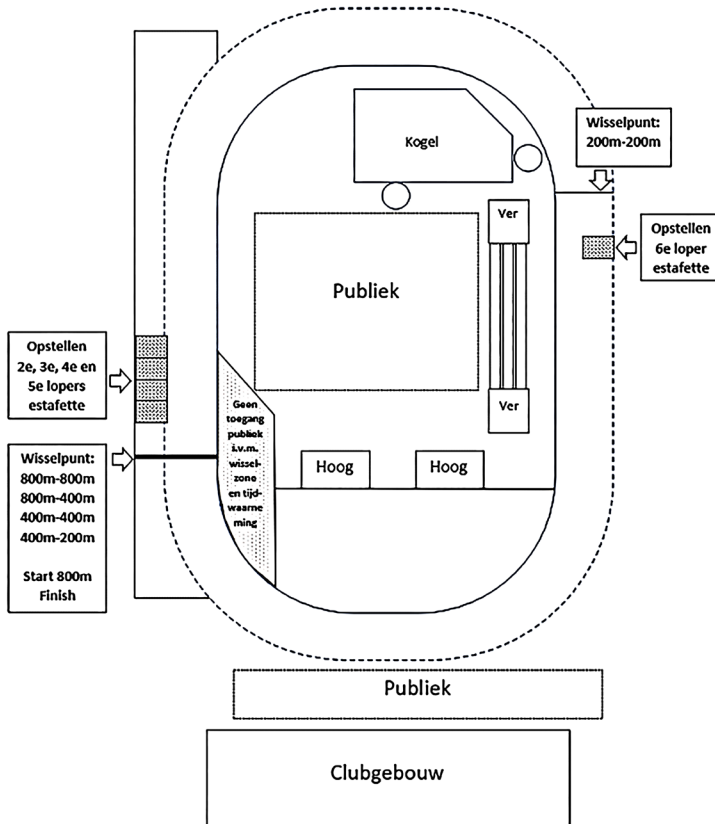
Wisselpunt: 200m-200m

Kogel

Opstellen 6e loper estafette

Ver

Publiek

Opstellen 2e, 3e, 4e en 5e lopers estafette

Ver

Geen toegang publiek i.v.m. wisselzone en tijdwaarneming

Wisselpunt: 800m-800m 800m-400m 400m-400m 400m-200m

Start 800m Finish

Hoog

Hoog

Publiek

Clubgebouw